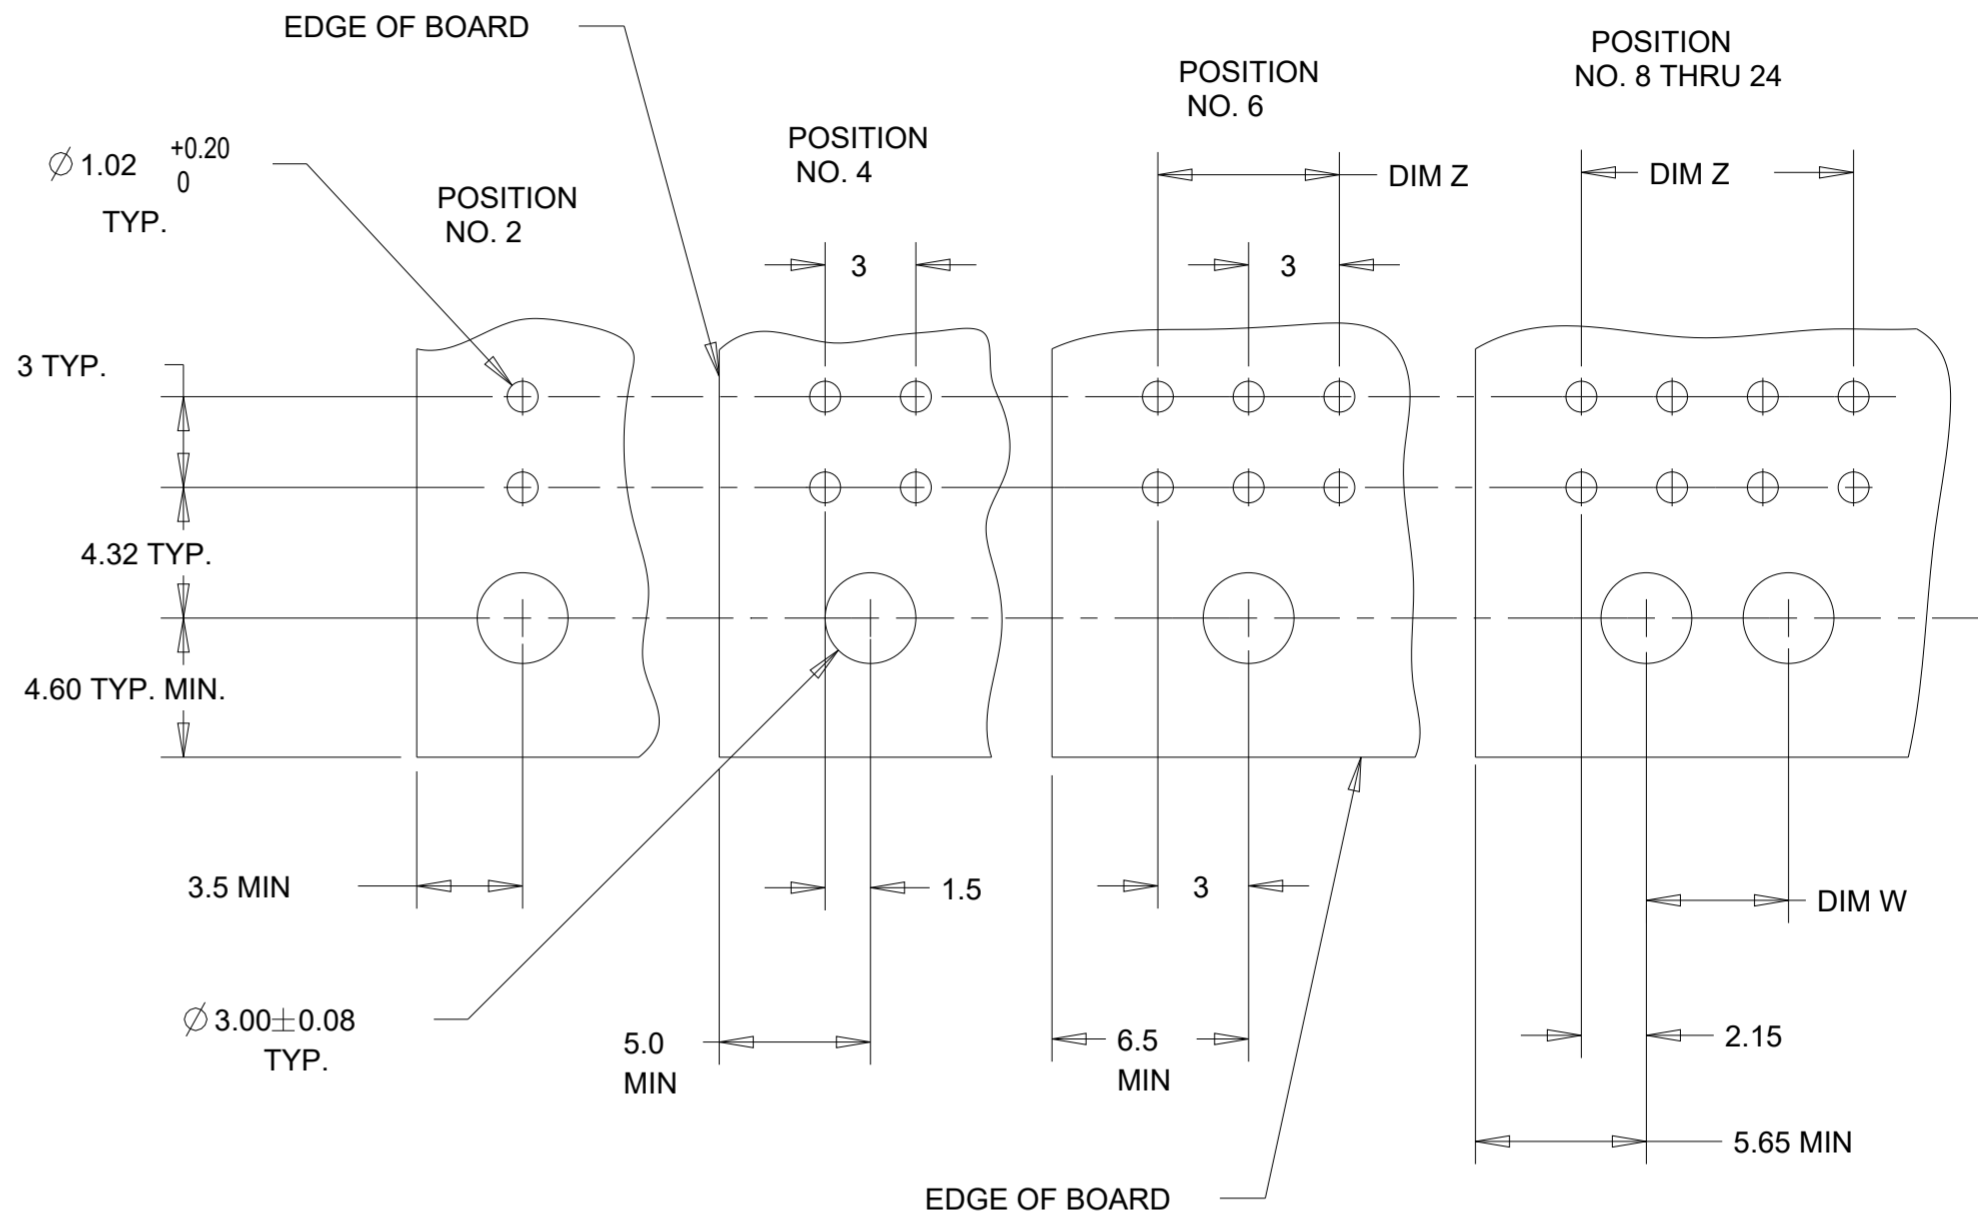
EDGE OF BOARD

POSITION NO. 8 THRU 24

POSITION NO. 6

POSITION NO. 4

POSITION NO. 2

$\varnothing$ 1.02 $^{+0.20}_{0}$ TYP.

DIM Z

DIM Z

3

3

3 TYP.

4.32 TYP.

4.60 TYP. MIN.

3.5 MIN

1.5

3

DIM W

$\varnothing$ 3.00$\pm$0.08 TYP.

5.0 MIN

6.5 MIN

2.15

5.65 MIN

EDGE OF BOARD